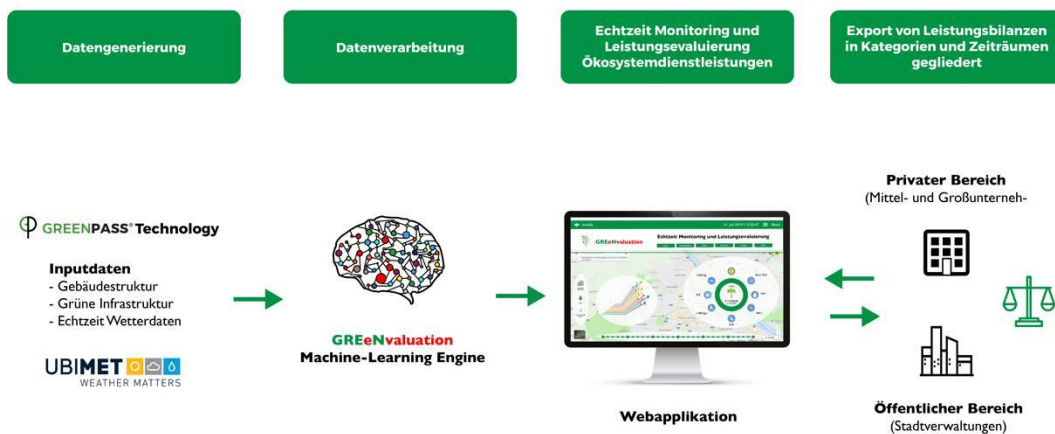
Datengenerierung

Datenverarbeitung

Echtzeit Monitoring und Leistungsevaluierung Ökosystemdienstleistungen

Export von Leistungsbilanzen in Kategorien und Zeiträumen gegliedert

GREENPASS® Technology

Inputdaten
- Gebäudestruktur
- Grüne Infrastruktur
- Echtzeit Wetterdaten

UBIMET
WEATHER MATTERS

GREeNvaluation
Machine-Learning Engine

GREeNvaluation
Echtzeit Monitoring und Leistungsevaluierung

Webapplikation

Privater Bereich
(Mittel- und Großunterneh-

Öffentlicher Bereich
(Stadtverwaltungen)